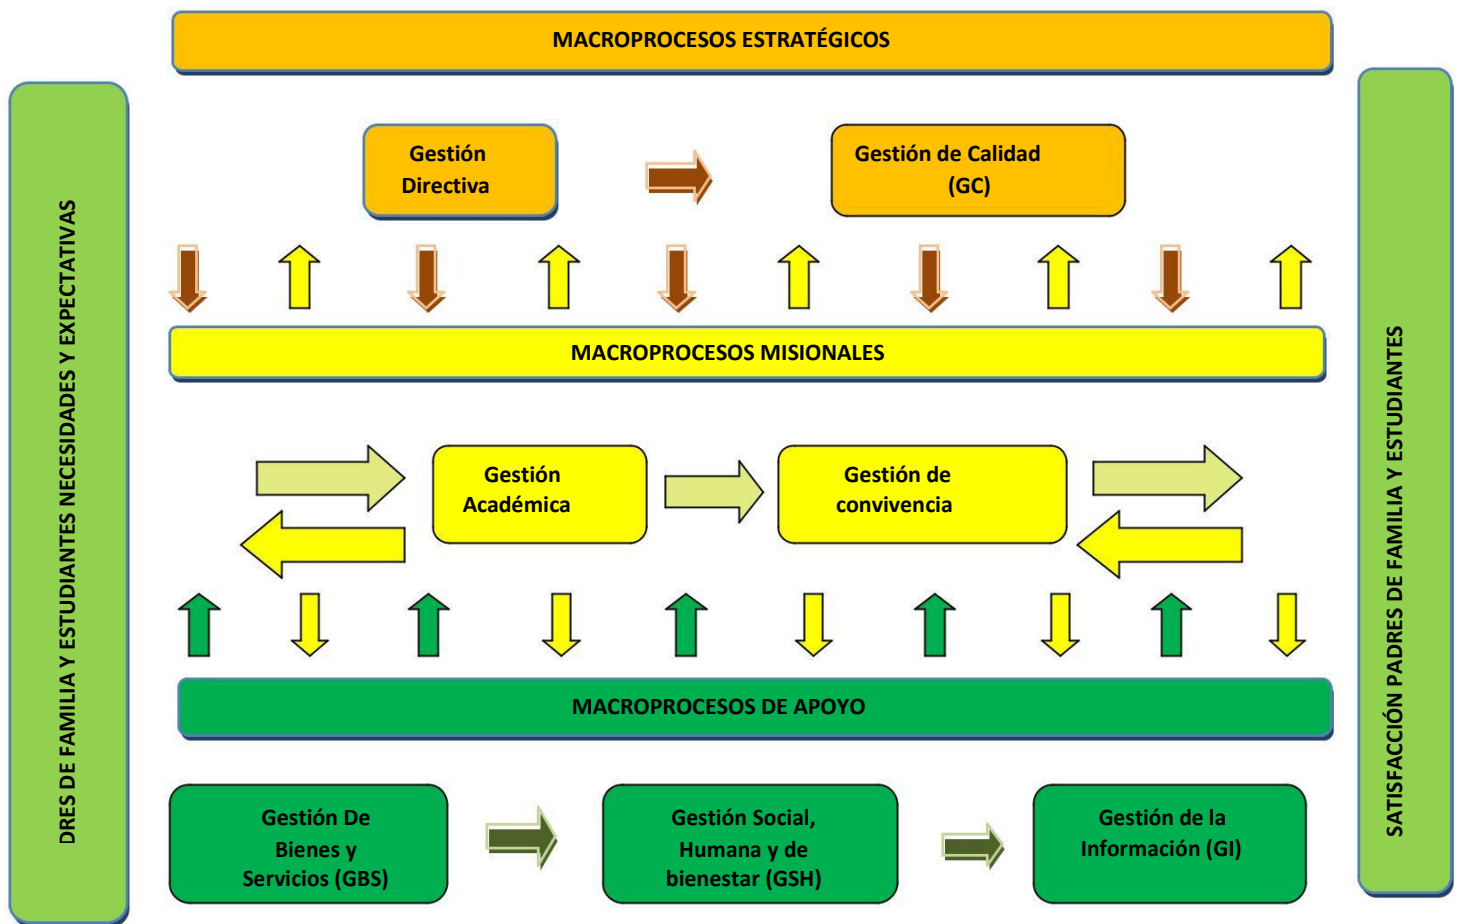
MACROPROCESOS ESTRATÉGICOS

Gestión Directiva

Gestión de Calidad (GC)

MACROPROCESOS MISIONALES

Gestión Académica

Gestión de convivencia

MACROPROCESOS DE APOYO

Gestión De Bienes y Servicios (GBS)

Gestión Social, Humana y de bienestar (GSH)

Gestión de la Información (GI)

DRES DE FAMILIA Y ESTUDIANTES NECESIDADES Y EXPECTATIVAS

SATISFACCIÓN PADRES DE FAMILIA Y ESTUDIANTES